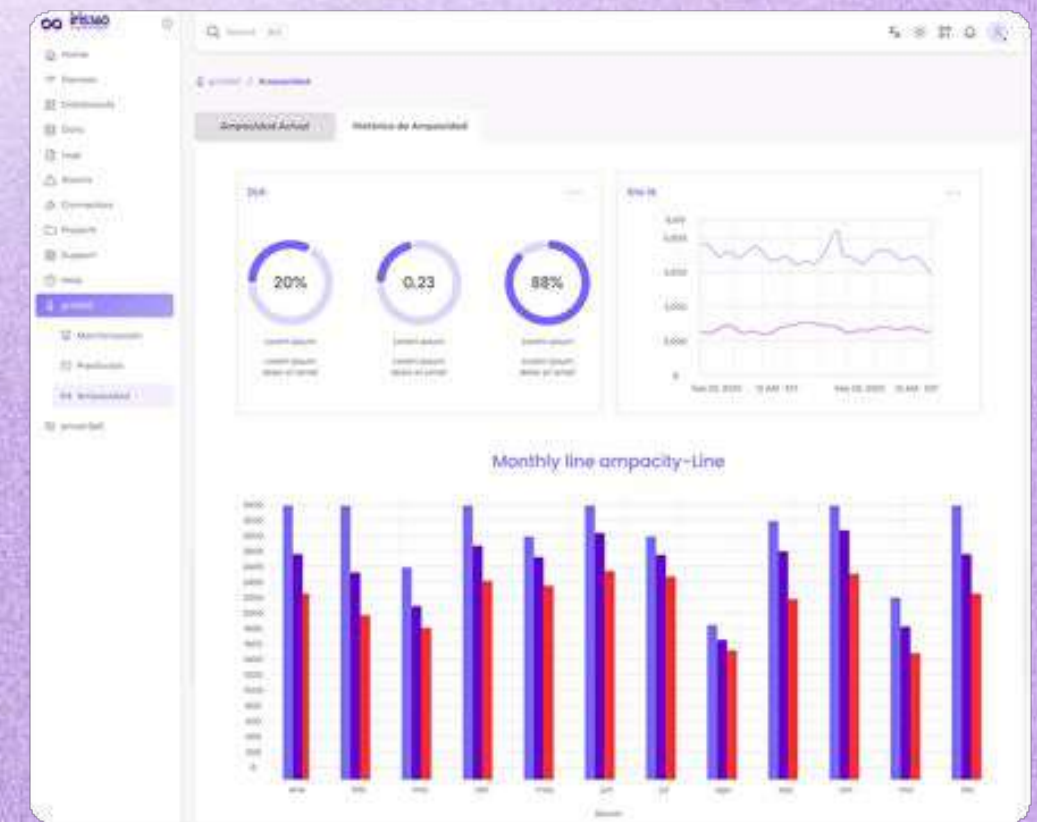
iris360

Home

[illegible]

Dashboards

Data

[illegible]

Alarms

Connectors

Projects

Support

Help

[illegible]

Monitorización

Predicción

Ampacidad

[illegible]

Q Search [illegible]

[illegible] / Ampacidad

Ampacidad Actual

Histórico de Ampacidad

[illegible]

20%

0.23

88%

Lorem ipsum

Lorem ipsum dolor sit amet

Lorem ipsum

Lorem ipsum dolor sit amet

Lorem ipsum

Lorem ipsum dolor sit amet

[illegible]

Monthly line ampacity-Line

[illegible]